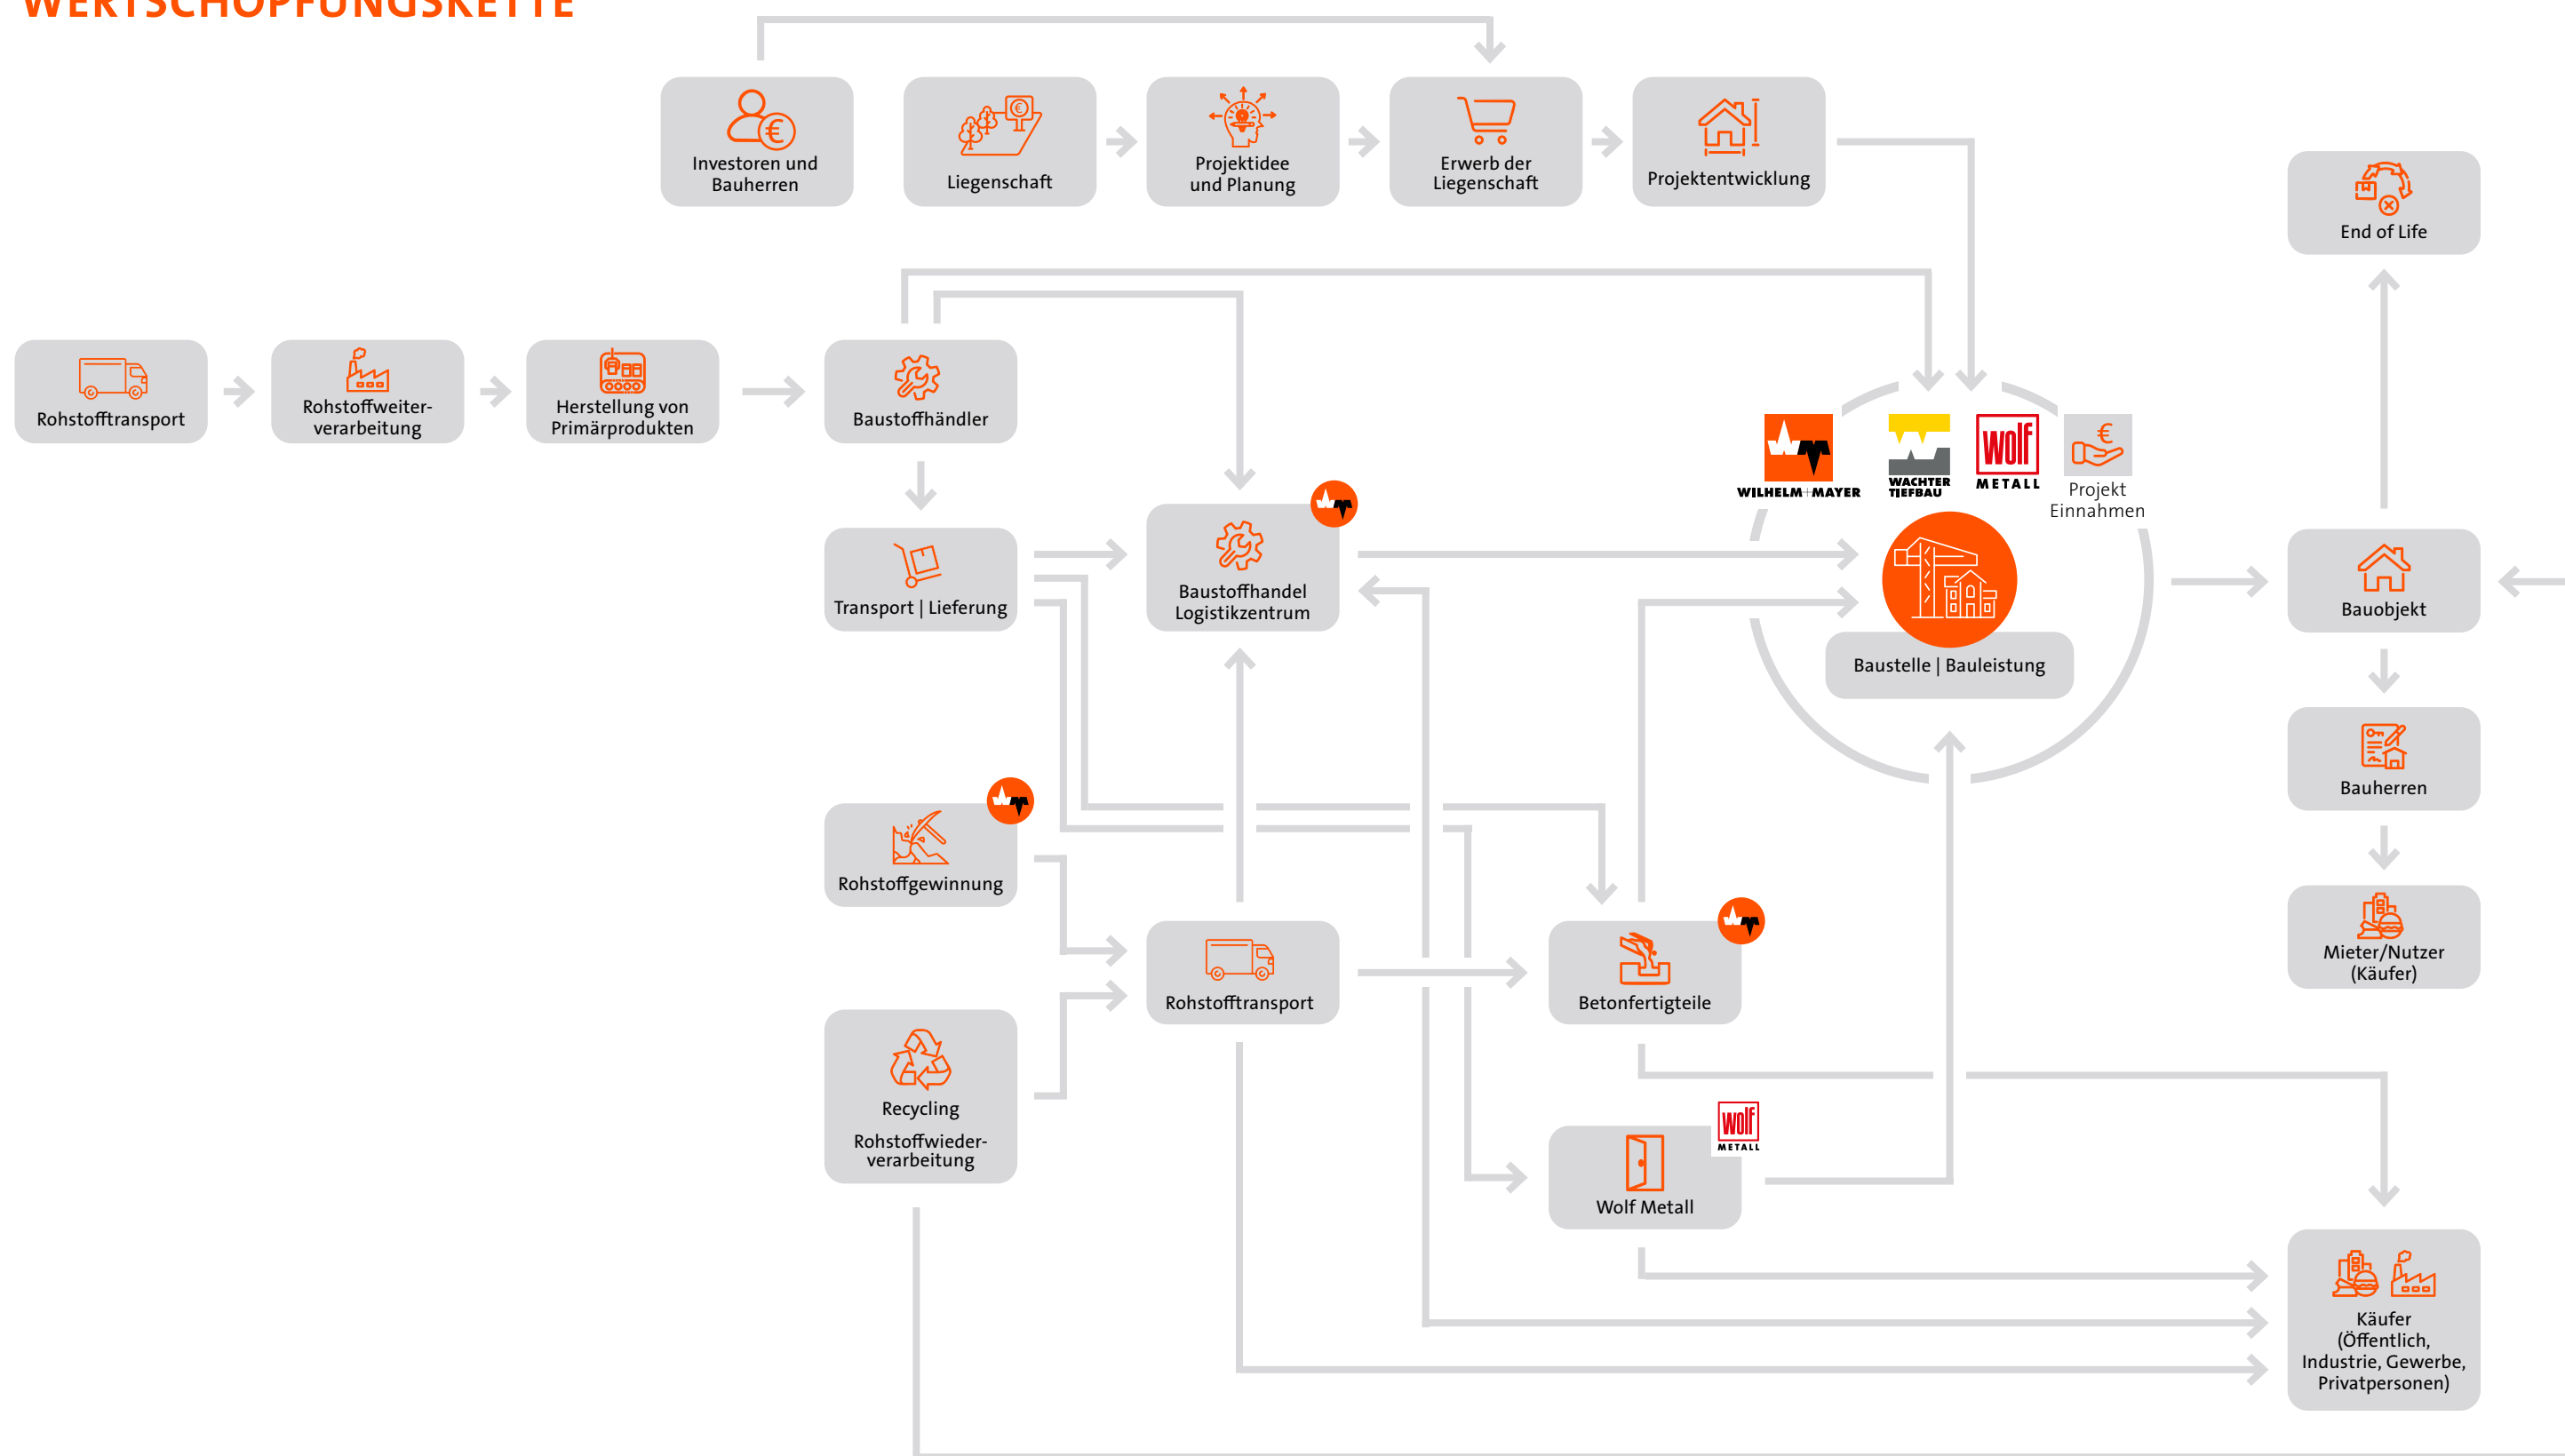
WERTSCHÖPFUNGSKETTE

Investoren und Bauherren

Liegenschaft

Projektidee und Planung

Erwerb der Liegenschaft

Projektentwicklung

End of Life

Rohstofftransport

Rohstoffweiterverarbeitung

Herstellung von Primärprodukten

Baustoffhändler

WILHELM+MAYER

WACHTER TIEFBAU

wolf METALL

Projekt Einnahmen

Transport | Lieferung

Baustoffhandel Logistikzentrum

Baustelle | Bauleistung

Bauobjekt

Bauherren

Rohstoffgewinnung

Mieter/Nutzer (Käufer)

Rohstofftransport

Betonfertigteile

Recycling

Rohstoffwiederverarbeitung

wolf METALL

Wolf Metall

Käufer (Öffentlich, Industrie, Gewerbe, Privatpersonen)